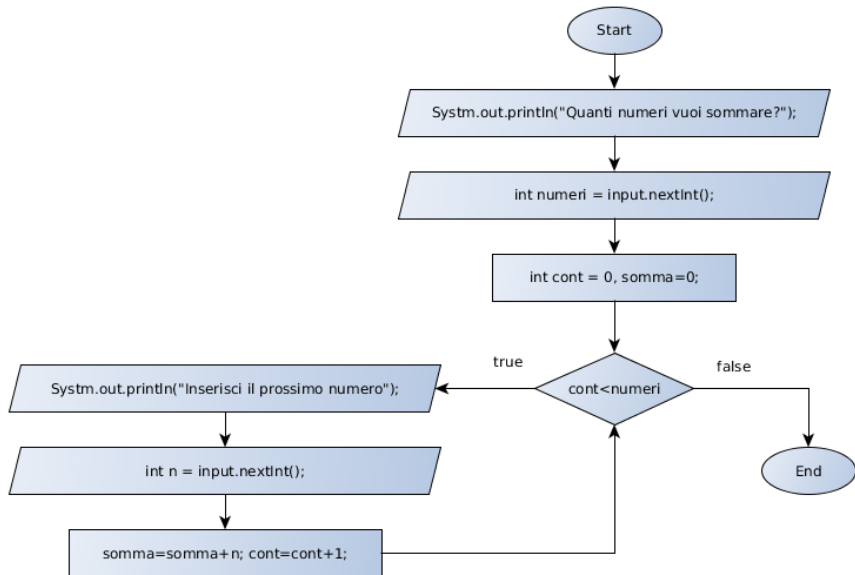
Start

Systm.out.println("Quanti numeri vuoi sommare?");

int numeri = input.nextInt();

int cont = 0, somma=0;

true

cont<numeri

false

Systm.out.println("Inserisci il prossimo numero");

int n = input.nextInt();

somma=somma+n; cont=cont+1;

End